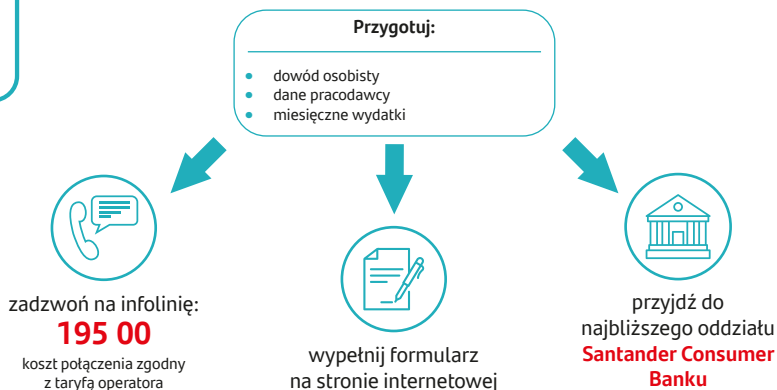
Przygotuj:

- dowód osobisty
- dane pracodawcy
- miesięczne wydatki

zadzwoń na infolinię:
195 00
koszt połączenia zgodny z taryfą operatora

wypełnij formularz na stronie internetowej

przyjdź do najbliższego oddziału
Santander Consumer Banku